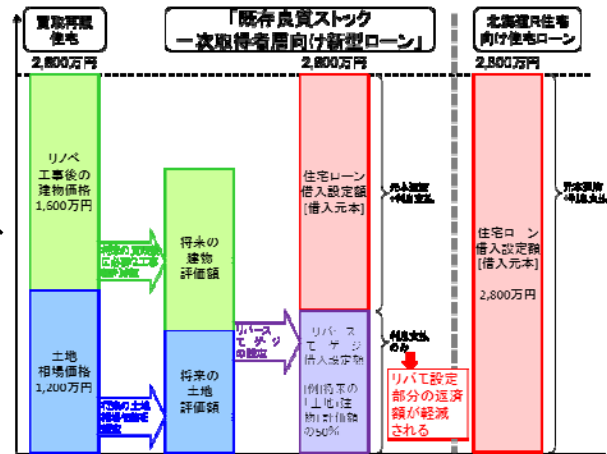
買取再販住宅

「既存良質ストック一次取得者層向け新型ローン」

北海道R住宅向け住宅ローン

2,800万円

2,800万円

2,800万円

リノベ工事後の建物価格 1,600万円

土地相場価格 1,200万円

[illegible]

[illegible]

将来の建物評価額

将来の土地評価額

リバースモゲジ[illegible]

住宅ローン借入設定額[借入元本]

リバースモゲジ借入設定額

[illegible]土地・建物評価額の50%

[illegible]

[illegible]

リバモ設定部分の返済額が軽減される

住宅ローン借入設定額[借入元本]

2,800万円

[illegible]